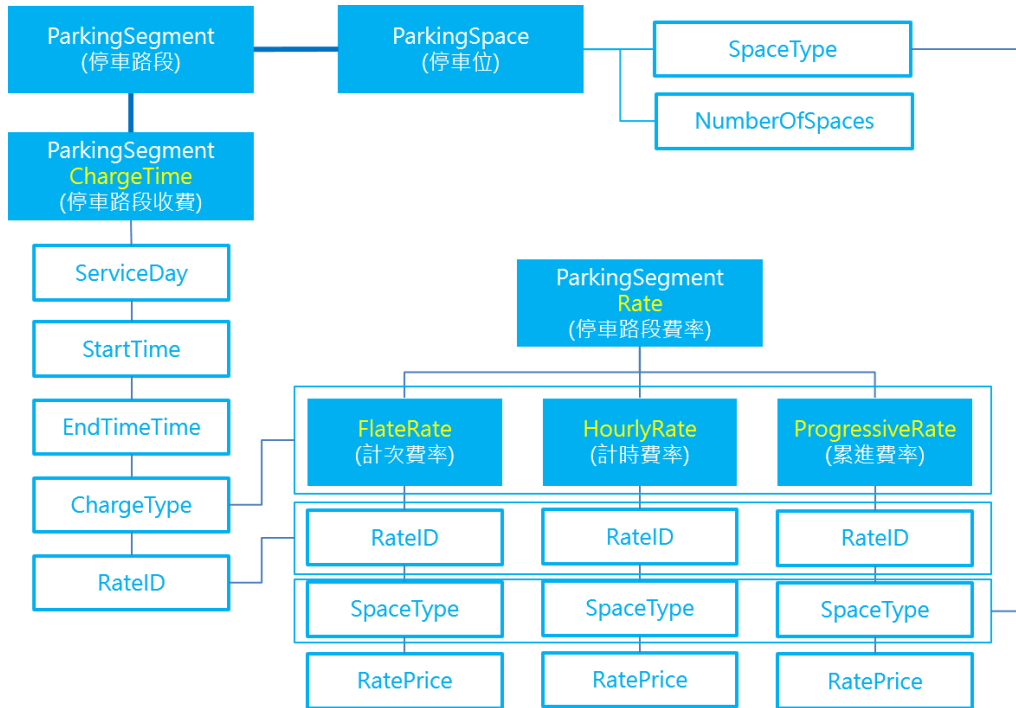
ParkingSegment
(停車路段)

ParkingSpace
(停車位)

SpaceType

NumberOfSpaces

ParkingSegment
ChargeTime
(停車路段收費)

ServiceDay

StartTime

EndTimeTime

ChargeType

RateID

ParkingSegment
Rate
(停車路段費率)

FlateRate
(計次費率)

HourlyRate
(計時費率)

ProgressiveRate
(累進費率)

RateID

RateID

RateID

SpaceType

SpaceType

SpaceType

RatePrice

RatePrice

RatePrice